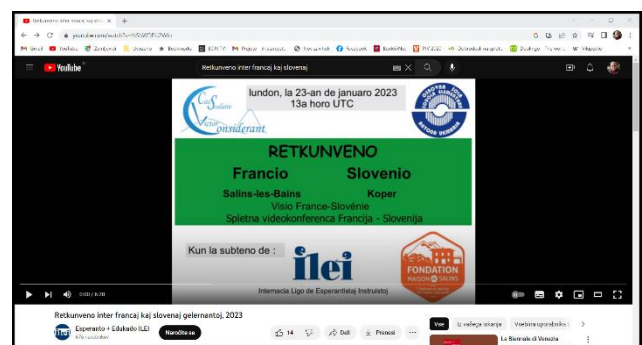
Retkunveno inter francaj kaj s ×
youtube.com/watch?v=hSWDFIZN6o
Gmail YouTube Zemljevidi Novosti Bookmarks EOKTEK Projekt Instagram Facebook BookWiki PMI 2022 Dolinski na spletu Duolingo Wikipedia
YouTube
Retkunveno inter francaj kaj slovenaj
Cité Solidaire
Victor Considerant
lundon, la 23-an de januaro 2023
13a horo UTC
RETKUNVENO
Francio
Slovenio
Salins-les-Bains
Koper
Visio France-Slovénie
Spletna videokonferenca Francija - Slovenija
Kun la subteno de :
ilei
Internacia Ligo de Esperantistaj Instruistoj
FONDATION
MAISON DE SALINS
0:00 / 1:20:30
Retkunveno inter francaj kaj slovenaj gelernantoj, 2023
Esperanto + Edukado ILEI
Naroči se
14
Deli
Prenesi
...
Vse
Iz vašega iskanja
La Biennale di Venezia